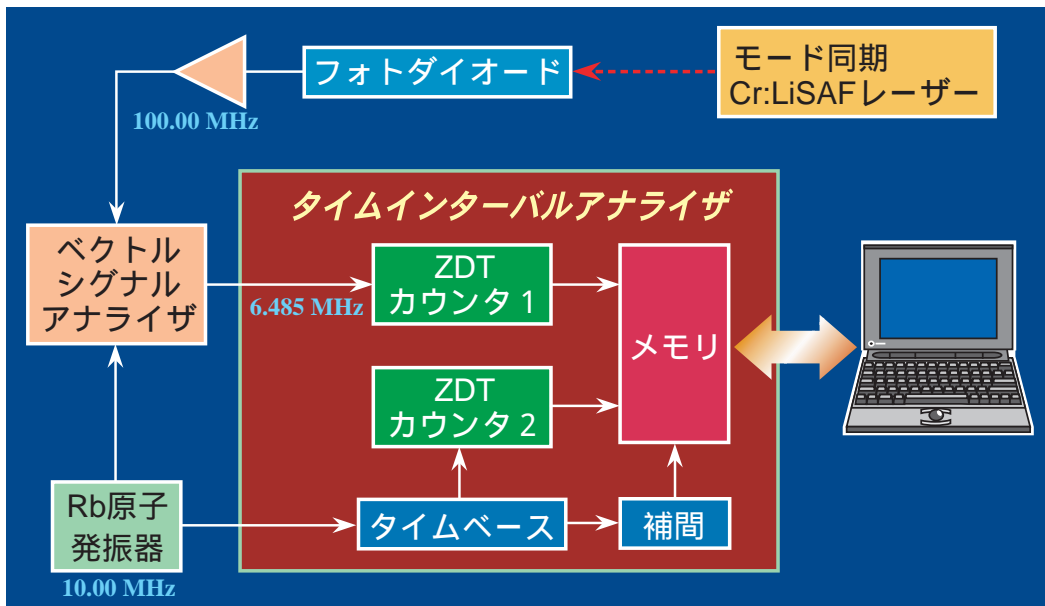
モード同期
Cr:LiSAFレーザー

フォトダイオード

100.00 MHz

タイムインターバルアナライザ

ベクトル
シグナル
アナライザ

6.485 MHz

ZDT
カウンタ 1

ZDT
カウンタ 2

メモリ

Rb原子
発振器

10.00 MHz

タイムベース

補間